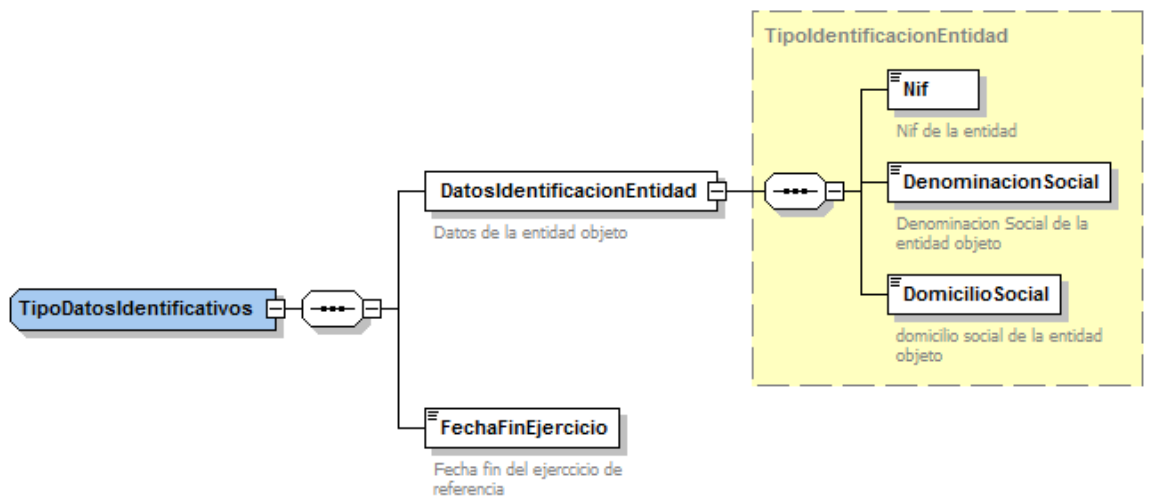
TipoIdentificacionEntidad

Nif

Nif de la entidad

DenominacionSocial

Denominacion Social de la entidad objeto

DomicilioSocial

domicilio social de la entidad objeto

DatosIdentificacionEntidad

Datos de la entidad objeto

TipoDatosIdentificativos

FechaFinEjercicio

Fecha fin del ejercicio de referencia